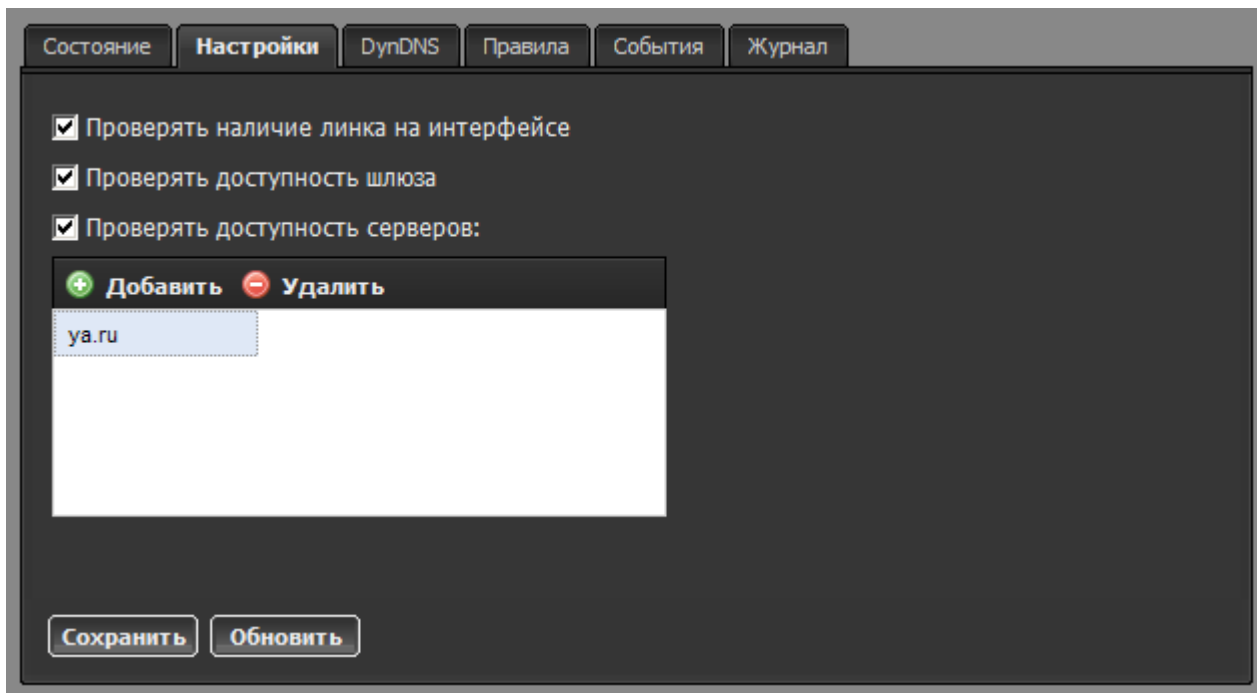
Состояние | Настройки | DynDNS | Правила | События | Журнал

☑ Проверять наличие линка на интерфейсе

☑ Проверять доступность шлюза

☑ Проверять доступность серверов:

Добавить Удалить

ya.ru

Сохранить Обновить